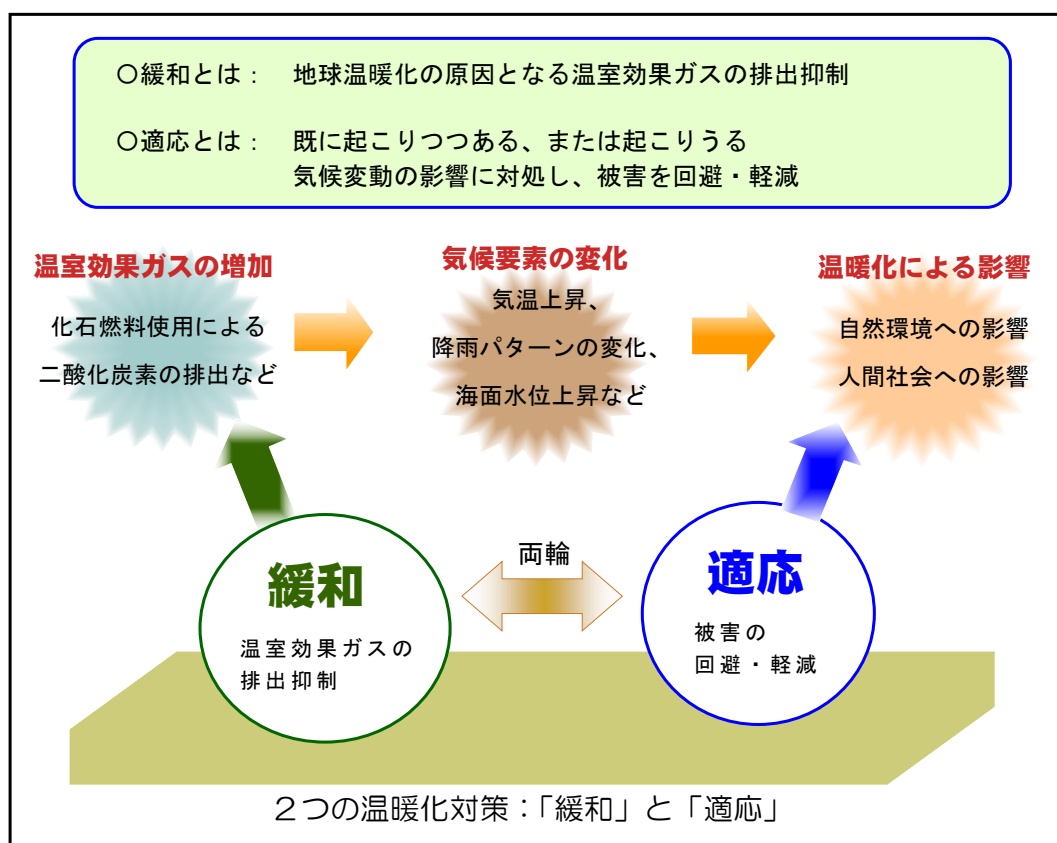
○緩和とは：　地球温暖化の原因となる温室効果ガスの排出抑制

○適応とは：　既に起こりつつある、または起こりうる
気候変動の影響に対処し、被害を回避・軽減

温室効果ガスの増加

化石燃料使用による
二酸化炭素の排出など

気候要素の変化

気温上昇、
降雨パターンの変化、
海面水位上昇など

温暖化による影響

自然環境への影響
人間社会への影響

両輪

緩和

温室効果ガスの
排出抑制

適応

被害の
回避・軽減

２つの温暖化対策：「緩和」と「適応」